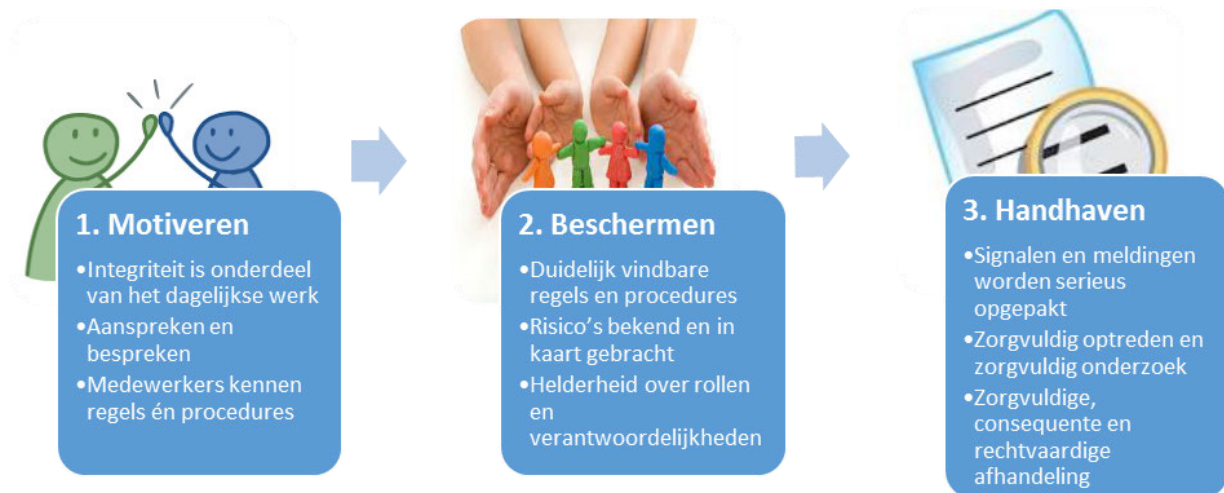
1. Motiveren

•Integriteit is onderdeel van het dagelijkse werk
•Aanspreken en bespreken
•Medewerkers kennen regels én procedures

2. Beschermen

•Duidelijk vindbare regels en procedures
•Risico's bekend en in kaart gebracht
•Helderheid over rollen en verantwoordelijkheden

3. Handhaven

•Signalen en meldingen worden serieus opgepakt
•Zorgvuldig optreden en zorgvuldig onderzoek
•Zorgvuldige, consequente en rechtvaardige afhandeling